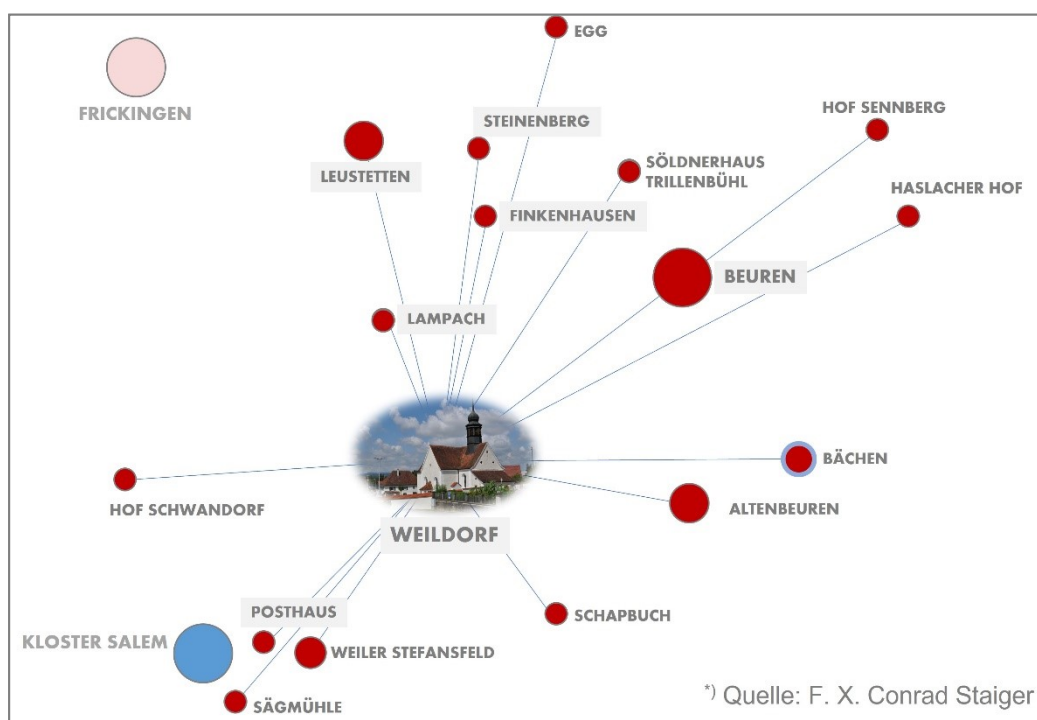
EGG

FRICKINGEN

STEINENBERG

HOF SENNBERG

LEUSTETTEN

SÖLDNERHAUS TRILLENBÜHL

HASLACHER HOF

FINKENHAUSEN

BEUREN

LAMPACH

BÄCHEN

HOF SCHWANDORF

ALTENBEUREN

WEILDORF

POSTHAUS

SCHAPBUCH

KLOSTER SALEM

WEILER STEFANSFELD

SÄGMÜHLE

*) Quelle: F. X. Conrad Staiger